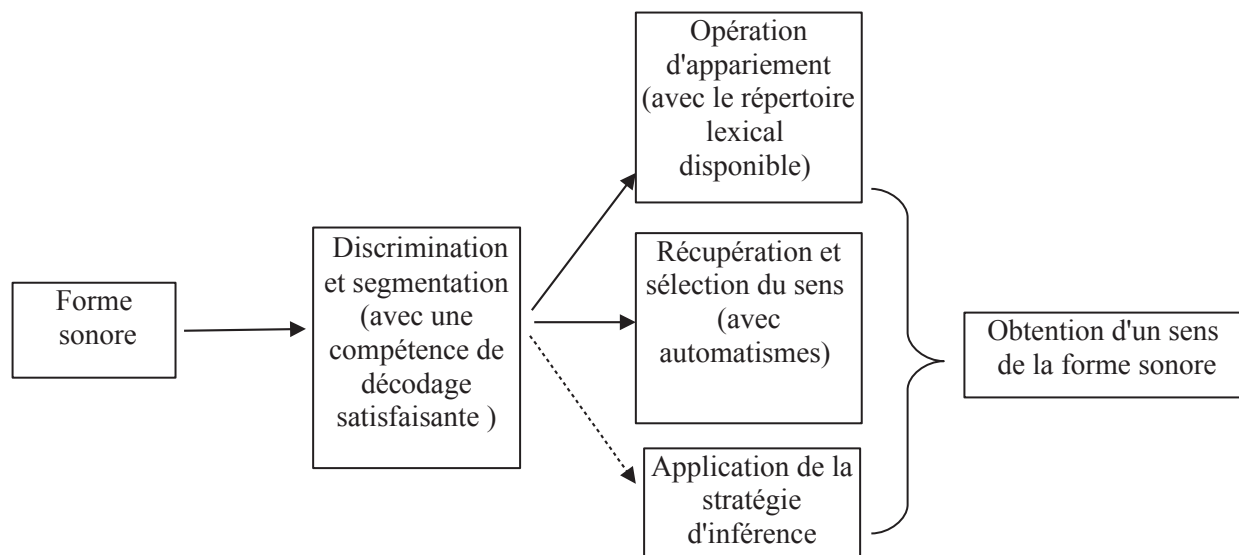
Forme sonore

Discrimination et segmentation (avec une compétence de décodage satisfaisante )

Opération d'appariement (avec le répertoire lexical disponible)

Récupération et sélection du sens (avec automatismes)

Application de la stratégie d'inférence

Obtention d'un sens de la forme sonore